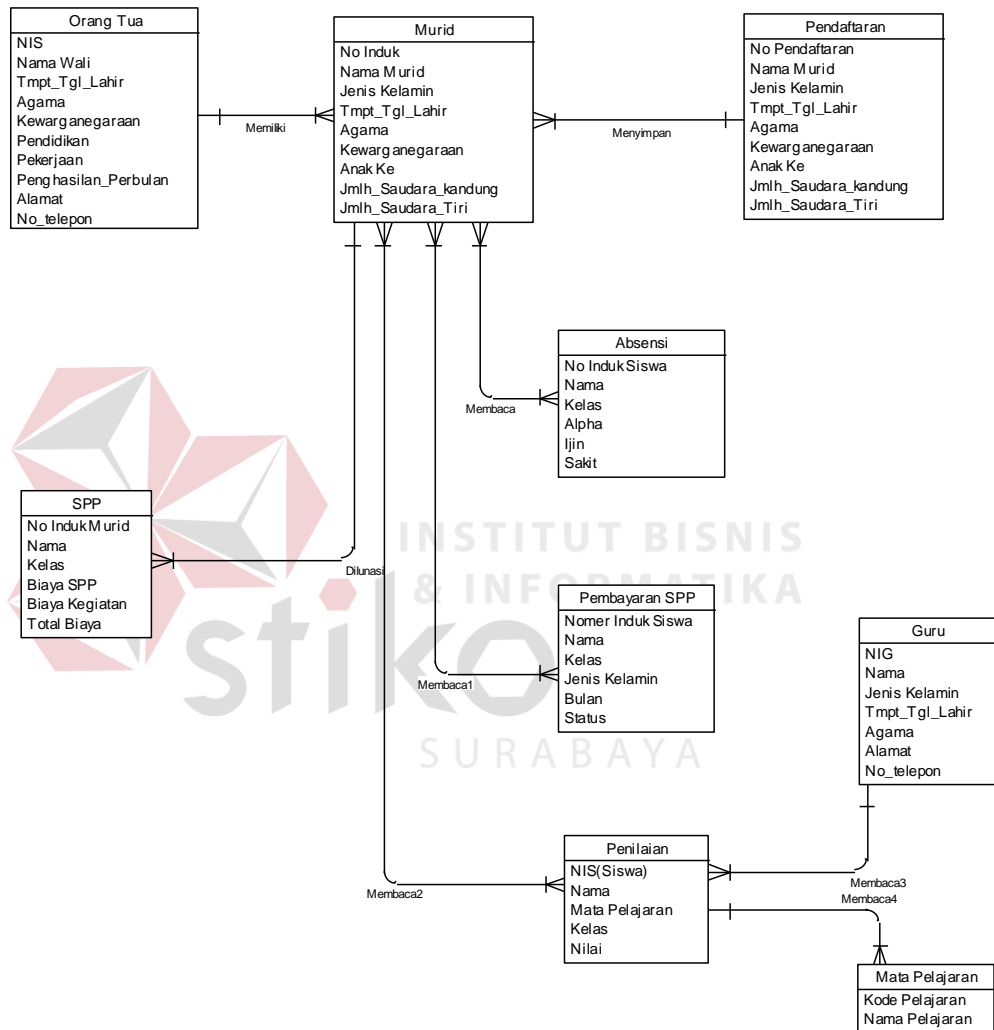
Orang Tua
NIS
Nama Wali
Tmpt_Tgl_Lahir
Agama
Kewarganegaraan
Pendidikan
Pekerjaan
Penghasilan_Perbulan
Alamat
No_telepon

Memilki

Murid
No Induk
Nama Murid
Jenis Kelamin
Tmpt_Tgl_Lahir
Agama
Kewarganegaraan
Anak Ke
Jmlh_Saudara_kandung
Jmlh_Saudara_Tiri

Menyimpan

Pendaftaran
No Pendaftaran
Nama Murid
Jenis Kelamin
Tmpt_Tgl_Lahir
Agama
Kewarganegaraan
Anak Ke
Jmlh_Saudara_kandung
Jmlh_Saudara_Tiri

Absensi
No Induk Siswa
Nama
Kelas
Alpha
Ijin
Sakit

Membaca

SPP
No Induk Murid
Nama
Kelas
Biaya SPP
Biaya Kegiatan
Total Biaya

Dilunasi

INSTITUT BISNIS
& INFORMATIKA
stikom
SURABAYA

Pembayaran SPP
Nomer Induk Siswa
Nama
Kelas
Jenis Kelamin
Bulan
Status

Membaca1

Guru
NIG
Nama
Jenis Kelamin
Tmpt_Tgl_Lahir
Agama
Alamat
No_telepon

Penilaian
NIS(Siswa)
Nama
Mata Pelajaran
Kelas
Nilai

Membaca2

Membaca3
Membaca4

Mata Pelajaran
Kode Pelajaran
Nama Pelajaran